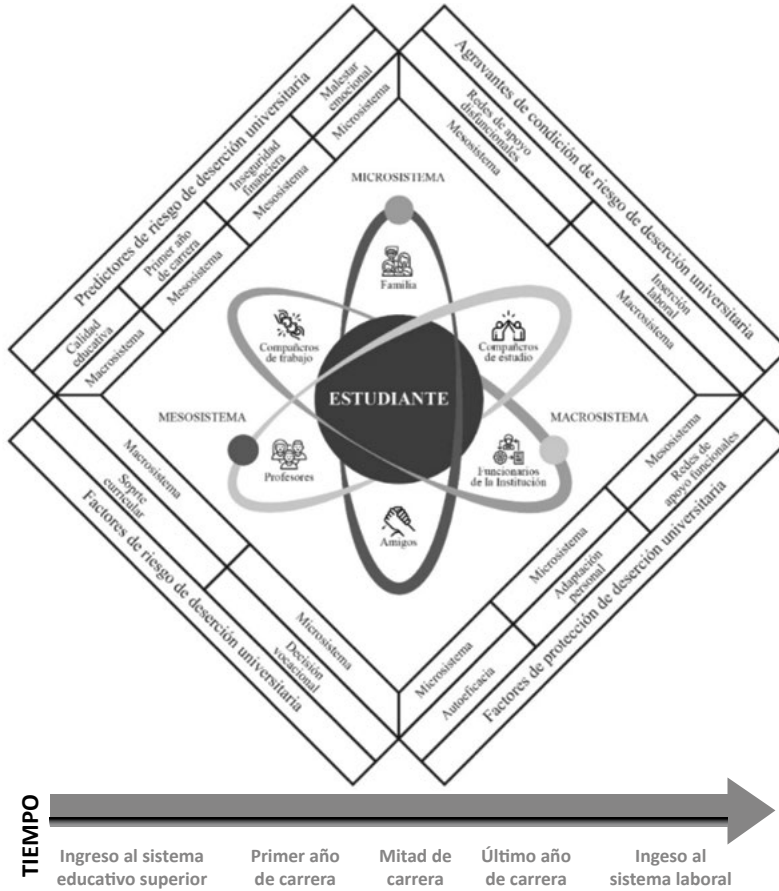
Predictores de riesgo de deserción universitaria

Calidad educativa
Macrosistema

Primer año de carrera
Mesosistema

Inseguridad financiera
Mesosistema

Malestar emocional
Microsistema

Agravantes de condición de riesgo de deserción universitaria

Redes de apoyo disfuncionales
Mesosistema

Inserción laboral
Macrosistema

MICROSISTEMA

Familia

Compañeros de trabajo

Compañeros de estudio

ESTUDIANTE

MESOSISTEMA

MACROSISTEMA

Profesores

Funcionarios de la Institución

Amigos

Macrosistema
Sobre curricular

Factores de riesgo de deserción universitaria

Microsistema
Decisión vocacional

Mesosistema
Redes de apoyo funcionales

Microsistema
Adaptación personal

Microsistema
Autoeficacia

Factores de protección de deserción universitaria

TIEMPO

Ingreso al sistema educativo superior

Primer año de carrera

Mitad de carrera

Último año de carrera

Ingeso al sistema laboral